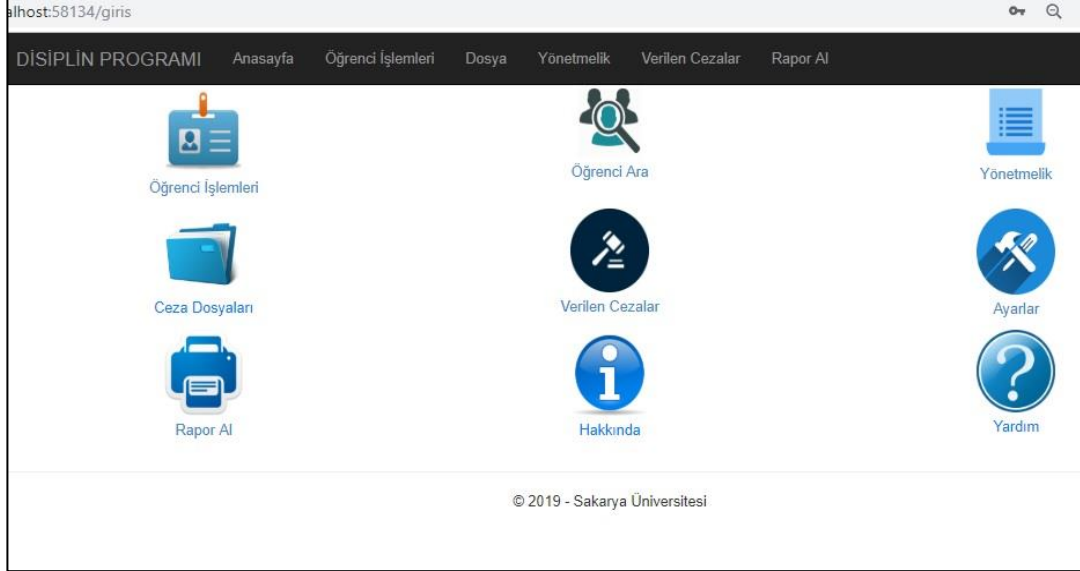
alhost:58134/giris

DİSİPLİN PROGRAMI Anasayfa Öğrenci İşlemleri Dosya Yönetmelik Verilen Cezalar Rapor Al

Öğrenci İşlemleri

Öğrenci Ara

Yönetmelik

Ceza Dosyaları

Verilen Cezalar

Ayarlar

Rapor Al

Hakkında

Yardım

© 2019 - Sakarya Üniversitesi